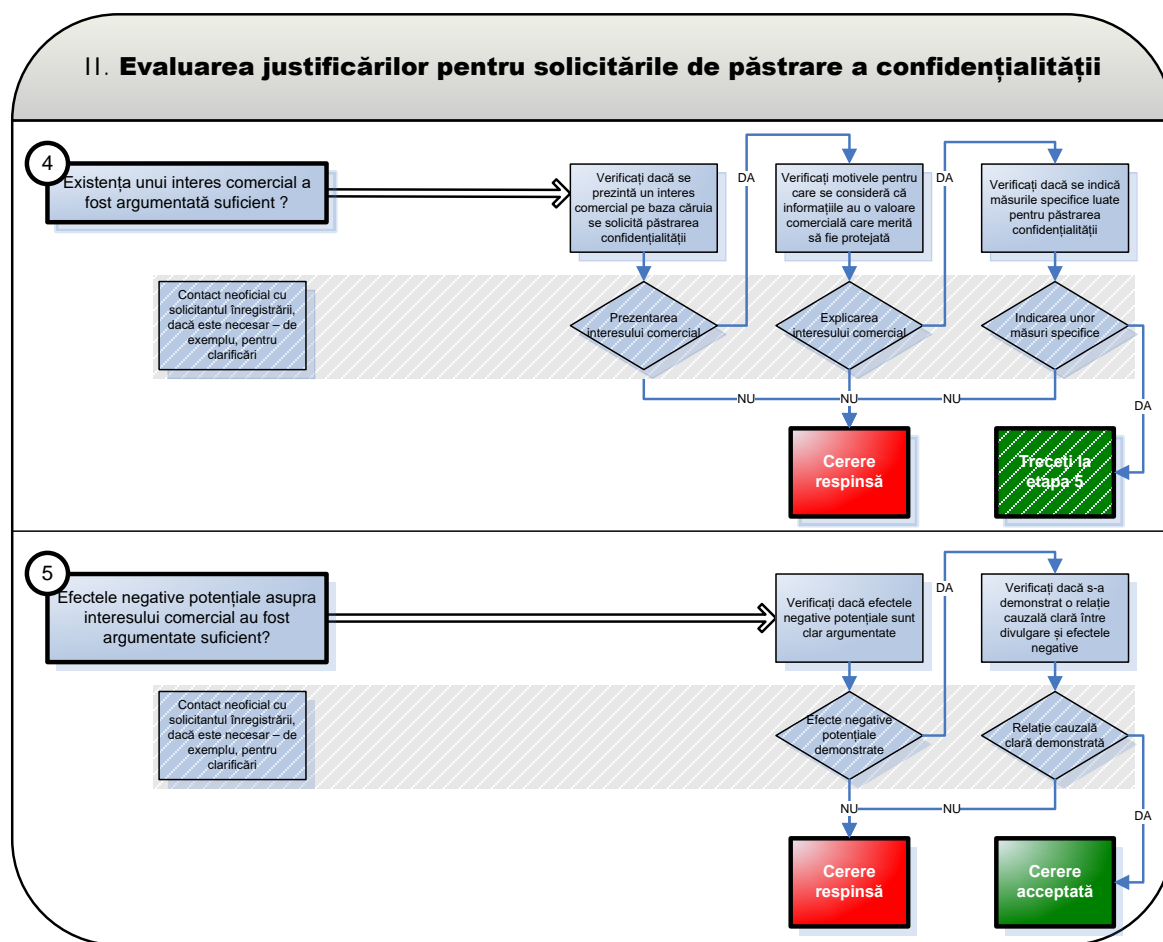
II. Evaluarea justificărilor pentru solicitările de păstrare a confidențialității

4

Existența unui interes comercial a fost argumentată suficient ?

Verificați dacă se prezintă un interes comercial pe baza căruia se solicită păstrarea confidențialității

DA

Verificați motivele pentru care se consideră că informațiile au o valoare comercială care merită să fie protejată

DA

Verificați dacă se indică măsurile specifice luate pentru păstrarea confidențialității

Contact neoficial cu solicitantul înregistrării, dacă este necesar – de exemplu, pentru clarificări

Prezentarea interesului comercial

Explicarea interesului comercial

Indicarea unor măsuri specifice

NU

NU

NU

DA

Cerere respinsă

Treceți la etapa 5

5

Efectele negative potențiale asupra interesului comercial au fost argumentate suficient?

Verificați dacă efectele negative potențiale sunt clar argumentate

DA

Verificați dacă s-a demonstrat o relație cauzală clară între divulgare și efectele negative

Contact neoficial cu solicitantul înregistrării, dacă este necesar – de exemplu, pentru clarificări

Efecte negative potențiale demonstrate

Relație cauzală clară demonstrată

NU

NU

DA

Cerere respinsă

Cerere acceptată